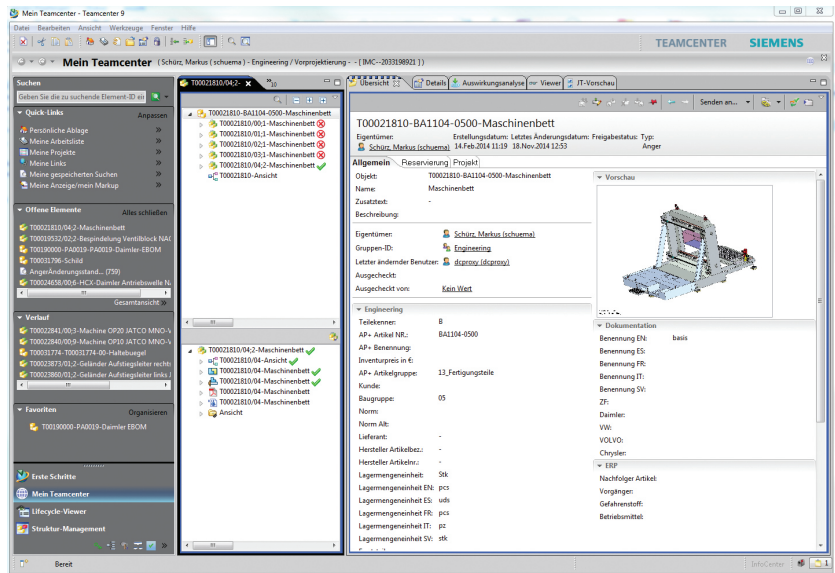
Mein Teamcenter - Teamcenter 9

Datei Bearbeiten Ansicht Werkzeuge Fenster Hilfe

TEAMCENTER SIEMENS

Mein Teamcenter ( Schürz, Markus ( schuema ) - Engineering / Vorprojektierung - - [ IMC--2033198921 ] )

Suchen

Geben Sie die zu suchende Element-ID ein

Quick-Links Anpassen

Persönliche Ablage
Meine Arbeitsliste
Meine Projekte
Meine Links
Meine gespeicherten Suchen
Meine Anzeige/mein Markup

Offene Elemente Alles schließen

T00021810/04;2-Maschinenbett
T00019532/02;2-Bespindelung Ventilblock NAC
T00190000-PA0019-Daimler-EBOM
T00031796-Schild
AngerÄnderungsstand... (759)
T00024658/00;6-HCX-Daimler Antriebswelle N...

Gesamtansicht

Verlauf

T00022841/00;3-Machine OP20 JATCO MNO-V
T00022840/00;9-Machine OP10 JATCO MNO-V
T00031774- T00031774-00-Haltebuegel
T00023873/01;2-Geländer Aufstiegsleiter rechts
T00023860/01;2-Geländer Aufstiegsleiter links J

Favoriten Organisieren

T00190000-PA0019-Daimler EBOM

Erste Schritte
Mein Teamcenter
Lifecycle-Viewer
Struktur-Management

T00021810/04;2-

T00021810-BA1104-0500-Maschinenbett
T00021810/00;1-Maschinenbett
T00021810/01;1-Maschinenbett
T00021810/02;1-Maschinenbett
T00021810/03;1-Maschinenbett
T00021810/04;2-Maschinenbett
T00021810-Ansicht

T00021810/04;2-Maschinenbett
T00021810/04-Ansicht
T00021810/04-Maschinenbett
T00021810/04-Maschinenbett
T00021810/04-Maschinenbett
T00021810/04-Maschinenbett
Ansicht

Übersicht Details Auswirkungsanalyse Viewer JT-Vorschau

Senden an...

T00021810-BA1104-0500-Maschinenbett

Eigentümer: Erstellungsdatum: Letztes Änderungsdatum: Freigabestatus: Typ:
Schürz, Markus (schuema) 14.Feb.2014 11:19 18.Nov.2014 12:53 Anger

Allgemein Reservierung Projekt

Objekt: T00021810-BA1104-0500-Maschinenbett
Name: Maschinenbett
Zusatztext: -
Beschreibung:

Eigentümer: Schürz, Markus (schuema)
Gruppen-ID: Engineering
Letzter ändernder Benutzer: dcproxy (dcproxy)
Ausgecheckt:
Ausgecheckt von: Kein Wert

Engineering

Teilekenner: B
AP+ Artikel NR.: BA1104-0500
AP+ Benennung:
Inventurpreis in €:
AP+ Artikelgruppe: 13_Fertigungsteile
Kunde:
Baugruppe: 05
Norm:
Norm Alt:
Lieferant: -
Hersteller Artikelbez.: -
Hersteller Artikelnr.: -
Lagermengeneinheit: Stk
Lagermengeneinheit EN: pcs
Lagermengeneinheit ES: uds
Lagermengeneinheit FR: pcs
Lagermengeneinheit IT: pz
Lagermengeneinheit SV: stk

Vorschau

Dokumentation

Benennung EN: basis
Benennung ES:
Benennung FR:
Benennung IT:
Benennung SV:
ZF:
Daimler:
VW:
VOLVO:
Chrysler:

ERP

Nachfolger Artikel:
Vorgänger:
Gefahrenstoff:
Betriebsmittel:

Bereit

InfoCenter